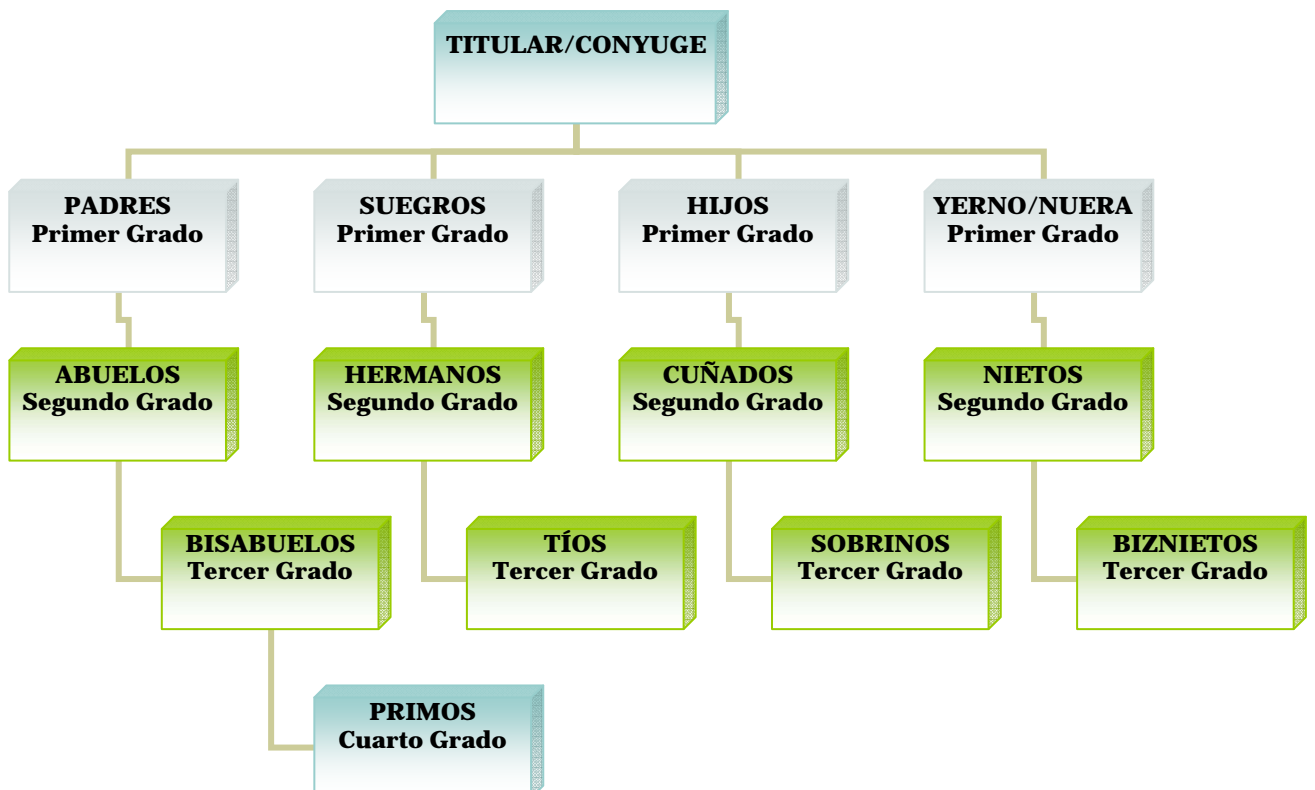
TITULAR/CONYUGE

PADRES
Primer Grado

SUEGROS
Primer Grado

HIJOS
Primer Grado

YERNO/NUERA
Primer Grado

ABUELOS
Segundo Grado

HERMANOS
Segundo Grado

CUÑADOS
Segundo Grado

NIETOS
Segundo Grado

BISABUELOS
Tercer Grado

TÍOS
Tercer Grado

SOBRINOS
Tercer Grado

BIZNIETOS
Tercer Grado

PRIMOS
Cuarto Grado